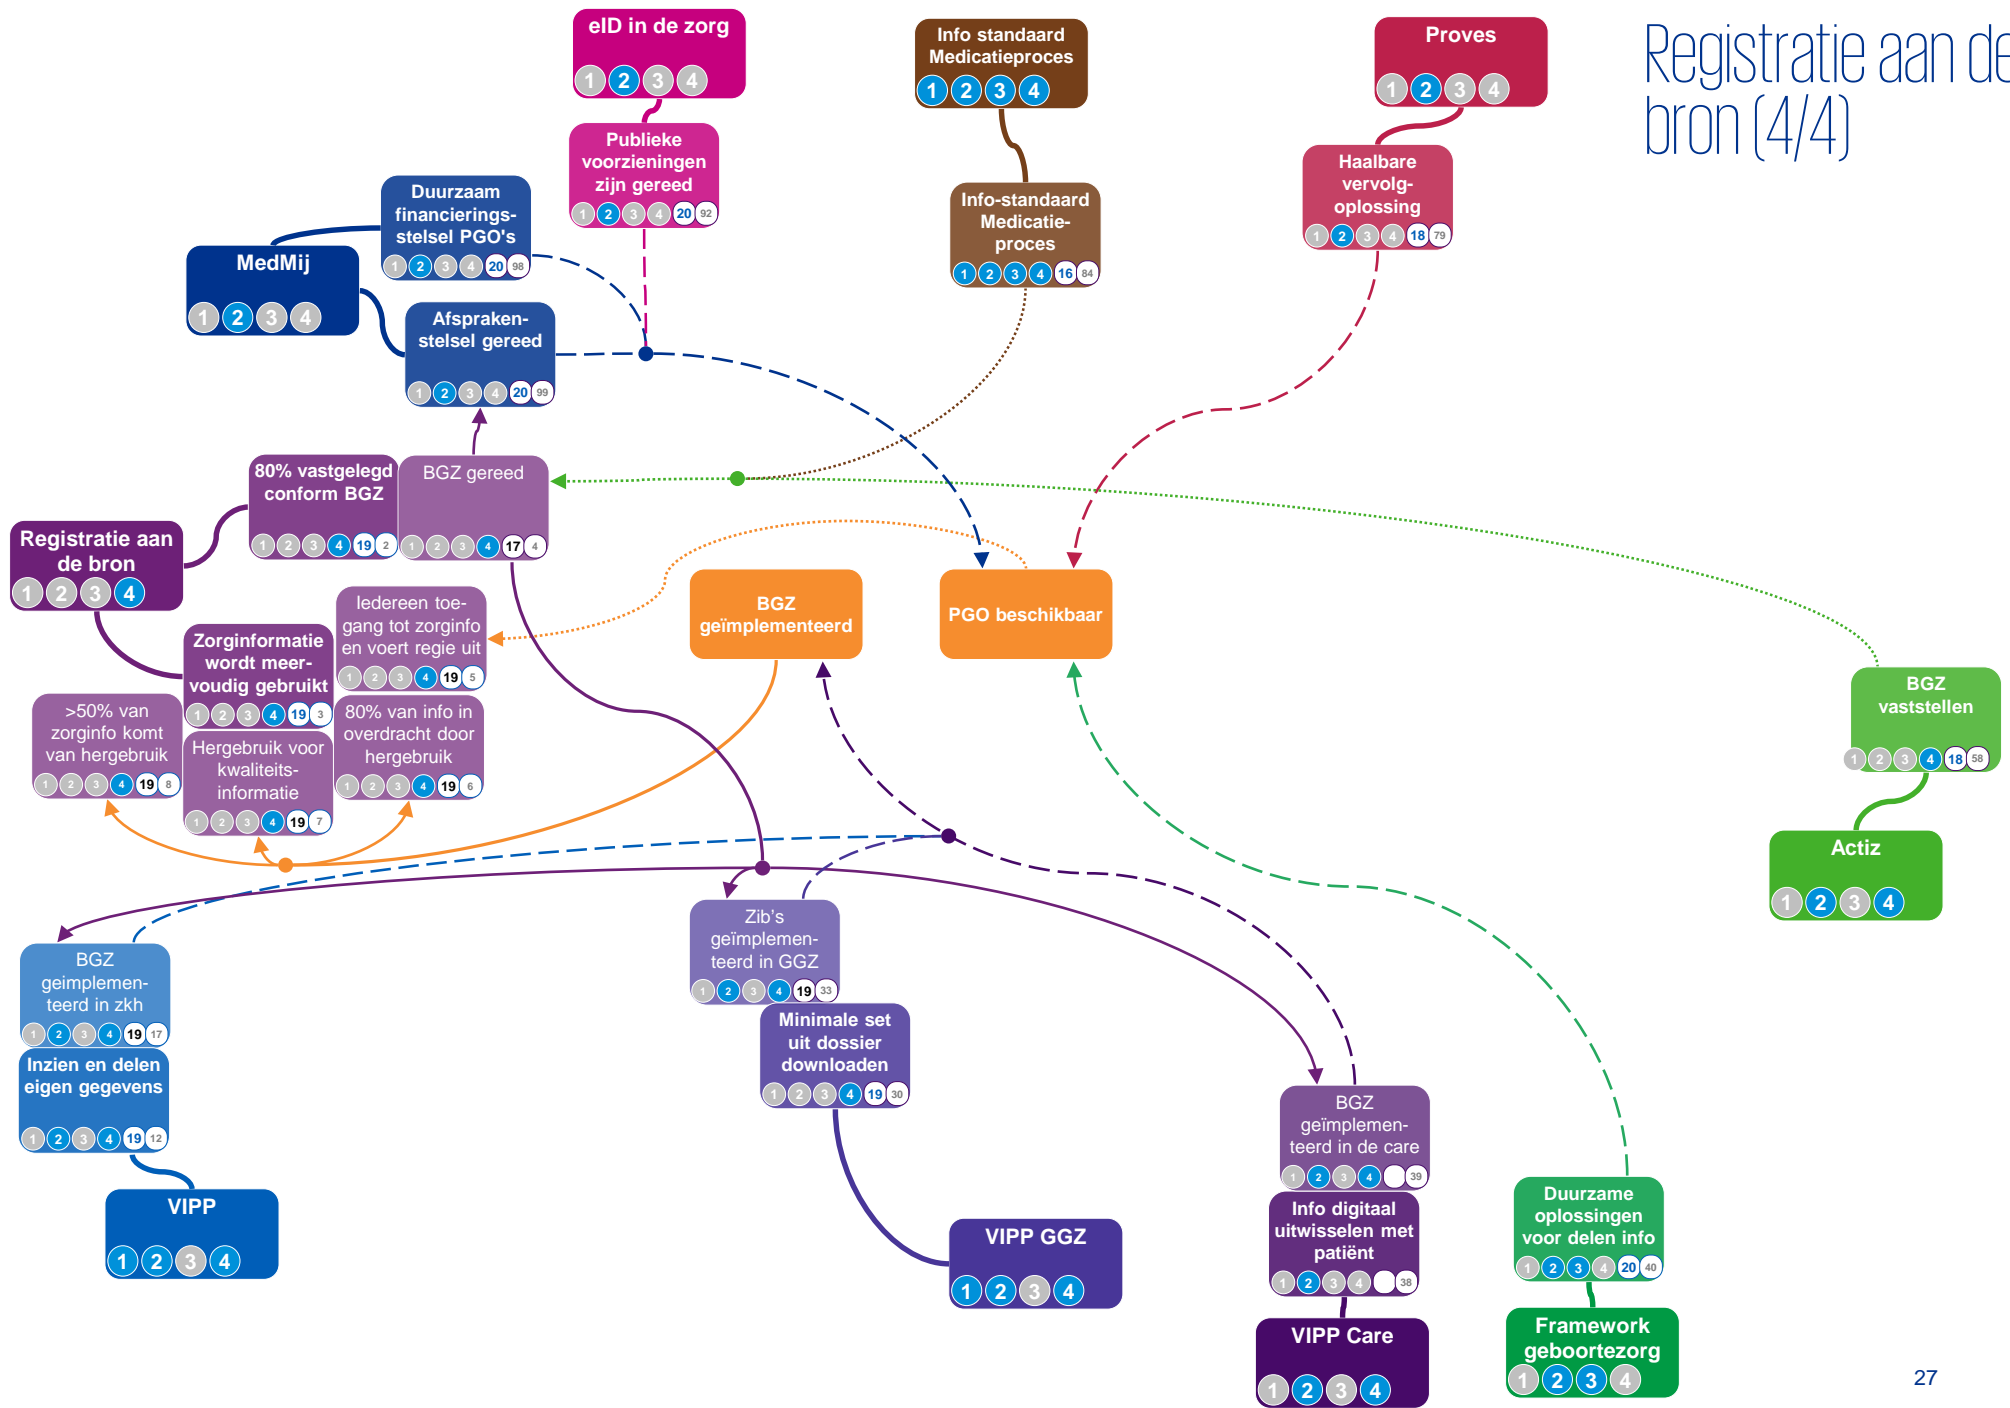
Registratie aan de bron (4/4)

eID in de zorg
1 2 3 4

Info standaard Medicatieproces
1 2 3 4

Proves
1 2 3 4

Publieke voorzieningen zijn gereed
1 2 3 4 20 92

Info-standaard Medicatie-proces
1 2 3 4 16 84

Haalbare vervolg-oplossing
1 2 3 4 18 79

Duurzaam financierings-stelsel PGO's
1 2 3 4 20 98

MedMij
1 2 3 4

Afspraken-stelsel gereed
1 2 3 4 20 99

80% vastgelegd conform BGZ
1 2 3 4 19 2

BGZ gereed
1 2 3 4 17 4

Registratie aan de bron
1 2 3 4

Iedereen toe-gang tot zorginfo en voert regie uit
1 2 3 4 19 5

BGZ geïmplementeerd

PGO beschikbaar

Zorginformatie wordt meer-voudig gebruikt
1 2 3 4 19 3

>50% van zorginfo komt van hergebruik
1 2 3 4 19 8

Hergebruik voor kwaliteits-informatie
1 2 3 4 19 7

80% van info in overdracht door hergebruik
1 2 3 4 19 6

BGZ vaststellen
1 2 3 4 18 58

Actiz
1 2 3 4

Zib's geïmplemen-teerd in GGZ
1 2 3 4 19 33

BGZ geimplemen-teerd in zkh
1 2 3 4 19 17

Minimale set uit dossier downloaden
1 2 3 4 19 30

Inzien en delen eigen gegevens
1 2 3 4 19 12

BGZ geïmplemen-teerd in de care
1 2 3 4 39

VIPP
1 2 3 4

VIPP GGZ
1 2 3 4

Info digitaal uitwisselen met patiënt
1 2 3 4 38

Duurzame oplossingen voor delen info
1 2 3 4 20 40

VIPP Care
1 2 3 4

Framework geboortezorg
1 2 3 4

27